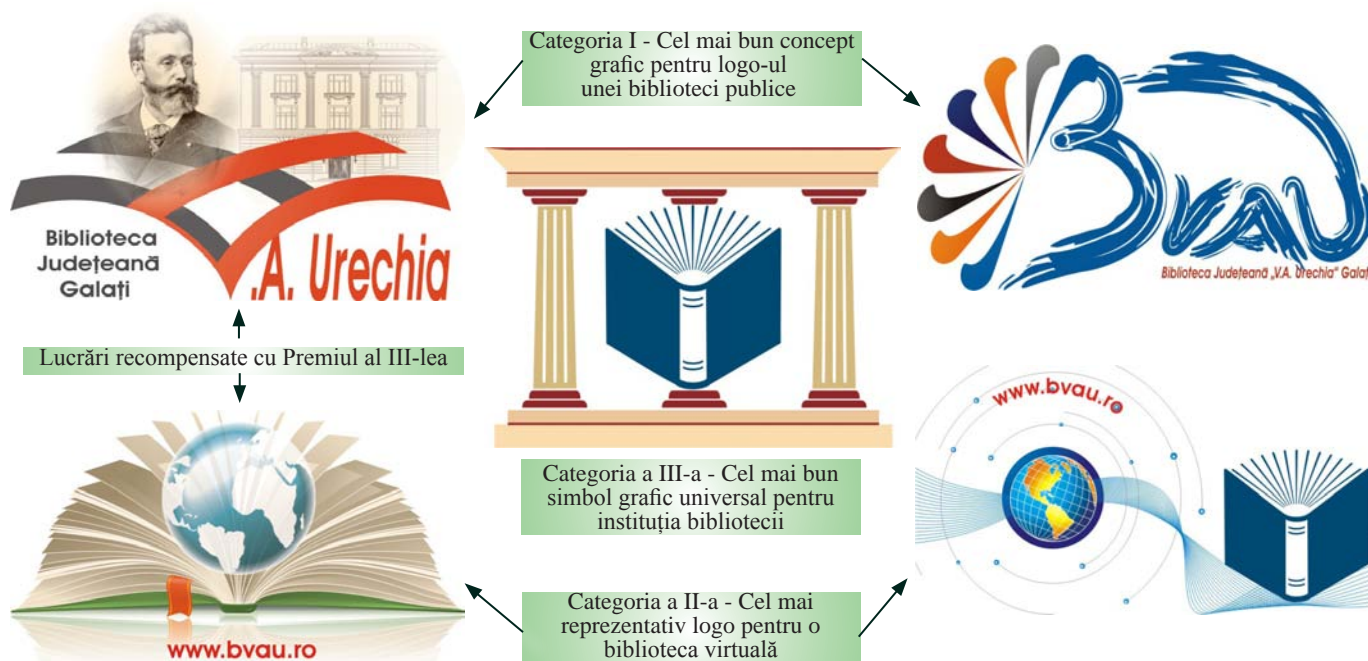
Categoria I - Cel mai bun concept grafic pentru logo-ul unei biblioteci publice

Biblioteca Județeană Galați

V.A. Urechia

Biblioteca Județeană „V.A. Urechia" Galați

Lucrări recompensate cu Premiul al III-lea

Categoria a III-a - Cel mai bun simbol grafic universal pentru instituția bibliotecii

www.bvau.ro

www.bvau.ro

Categoria a II-a - Cel mai reprezentativ logo pentru o biblioteca virtuală